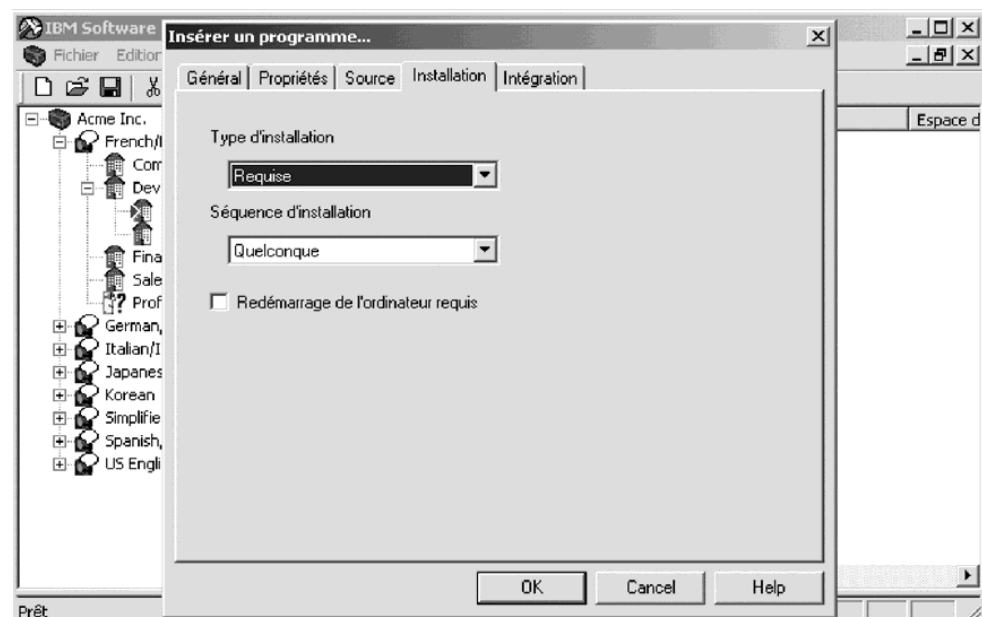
IBM Software
Fichier Edition
Insérer un programme...
Général | Propriétés | Source | Installation | Intégration
Type d'installation
Requise
Séquence d'installation
Quelconque
Redémarrage de l'ordinateur requis
OK Cancel Help
Acme Inc.
French/I
Com
Dev
Fina
Sale
Prof
German,
Italian/I
Japanes
Korean
Simplifie
Spanish,
US Engli
Espace d
Prêt